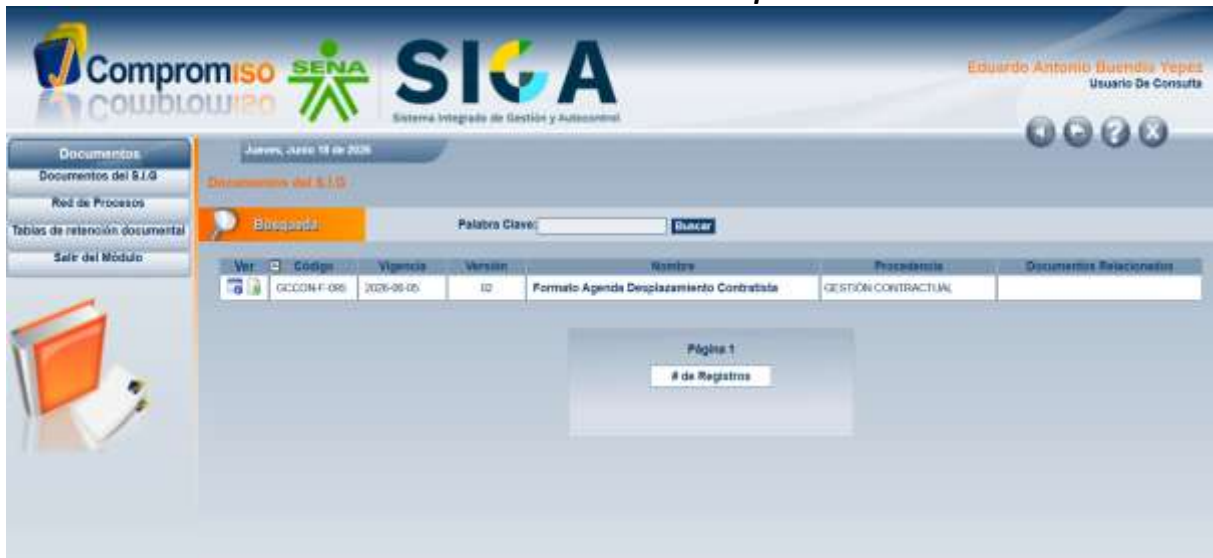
Compromiso COMPROMISO SENA SIGA Sistema Integrado de Gestión y Autocontrol

Eduardo Antonio Buendía Yepez
Usuario De Consulta

Documentos
Documentos del S.I.G
Red de Procesos
Tablas de retención documental
Salir del Módulo

Jueves, Junio 18 de 2026

Documentos del S.I.G

Búsqueda

Palabra Clave: Buscar

| Ver | Código | Vigencia | Version | Nombre | Procedencia | Documentos Relacionados |
|---|---|---|---|---|---|---|
| | GCCON-F-095 | 2026-06-05 | 02 | Formato Agenda Desplazamiento Contratista | GESTIÓN CONTRACTUAL | |

Página 1
# de Registros